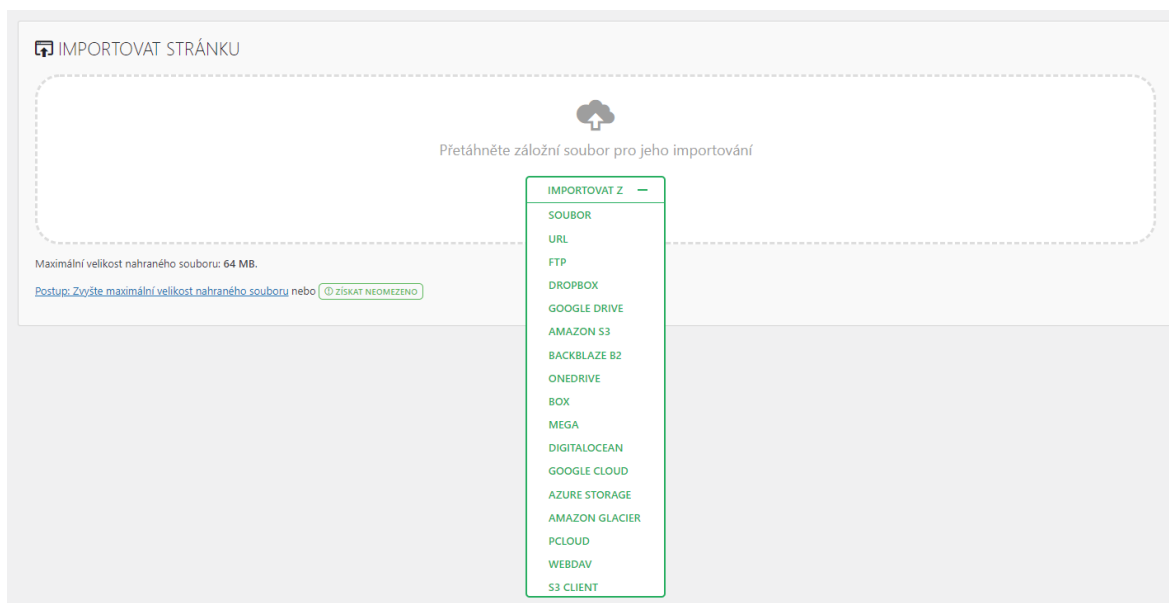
IMPORTOVAT STRÁNKU

Přetáhněte záložní soubor pro jeho importování

IMPORTOVAT Z —

SOUBOR
URL
FTP
DROPBOX
GOOGLE DRIVE
AMAZON S3
BACKBLAZE B2
ONEDRIVE
BOX
MEGA
DIGITALOCEAN
GOOGLE CLOUD
AZURE STORAGE
AMAZON GLACIER
PCLOUD
WEBDAV
S3 CLIENT

Maximální velikost nahraného souboru: 64 MB.

Postup: Zvyšte maximální velikost nahraného souboru nebo ZÍSKAT NEOMEZENO